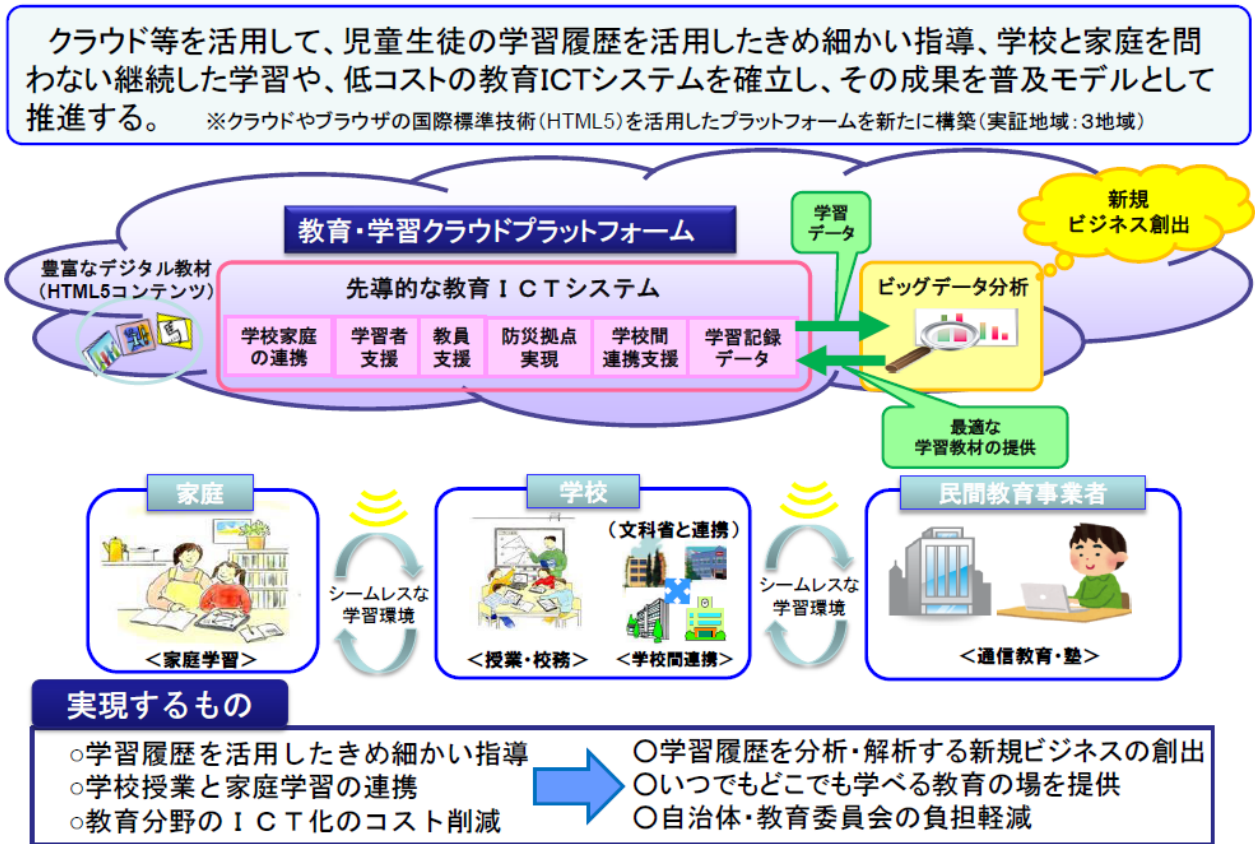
クラウド等を活用して、児童生徒の学習履歴を活用したきめ細かい指導、学校と家庭を問わない継続した学習や、低コストの教育ICTシステムを確立し、その成果を普及モデルとして推進する。 ※クラウドやブラウザの国際標準技術（HTML5）を活用したプラットフォームを新たに構築（実証地域：3地域）

教育・学習クラウドプラットフォーム

豊富なデジタル教材（HTML5コンテンツ）

先導的な教育ＩＣＴシステム

| 学校家庭の連携 | 学習者支援 | 教員支援 | 防災拠点実現 | 学校間連携支援 | 学習記録データ |
|---|---|---|---|---|---|

学習データ

ビッグデータ分析

新規ビジネス創出

最適な学習教材の提供

家庭

＜家庭学習＞

シームレスな学習環境

学校

（文科省と連携）

＜授業・校務＞ ＜学校間連携＞

シームレスな学習環境

民間教育事業者

＜通信教育・塾＞

実現するもの

○学習履歴を活用したきめ細かい指導
○学校授業と家庭学習の連携
○教育分野のＩＣＴ化のコスト削減

〇学習履歴を分析・解析する新規ビジネスの創出
〇いつでもどこでも学べる教育の場を提供
〇自治体・教育委員会の負担軽減